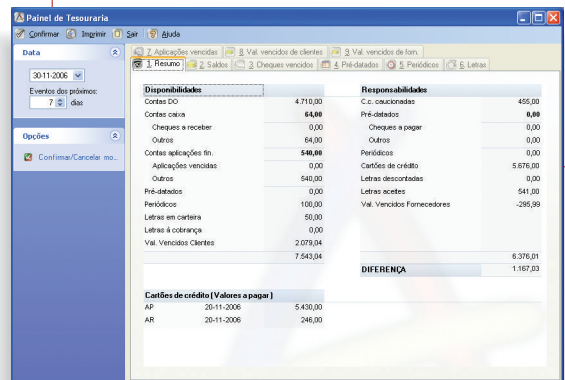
Painel de Tesouraria

Confirmar Imprimir Sair Ajuda

Data

30-11-2006

Eventos dos próximos: 7 dias

Opções

Confirmar/Cancelar mo...

7. Aplicações vencidas | 8. Val. vencidos de clientes | 9. Val. vencidos de forn.
1. Resumo | 2. Saldos | 3. Cheques vencidos | 4. Pré-datados | 5. Periódicos | 6. Letras

| Disponibilidades | |
|---|---|
| Contas DO | 4.710,00 |
| Contas caixa | 64,00 |
| Cheques a receber | 0,00 |
| Outros | 64,00 |
| Contas aplicações fin. | 540,00 |
| Aplicações vencidas | 0,00 |
| Outros | 540,00 |
| Pré-datados | 0,00 |
| Periódicos | 100,00 |
| Letras em carteira | 50,00 |
| Letras à cobrança | 0,00 |
| Val. Vencidos Clientes | 2.079,04 |
| | 7.543,04 |

| Responsabilidades | |
|---|---|
| C.c. caucionadas | 455,00 |
| Pré-datados | 0,00 |
| Cheques a pagar | 0,00 |
| Outros | 0,00 |
| Periódicos | 0,00 |
| Cartões de crédito | 5.676,00 |
| Letras descontadas | 0,00 |
| Letras aceites | 541,00 |
| Val. Vencidos Fornecedores | -295,99 |
| | 6.376,01 |
| DIFERENÇA | 1.167,03 |

Cartões de crédito (Valores a pagar)

| AP | 20-11-2006 | 5.430,00 |
|---|---|---|
| AR | 20-11-2006 | 246,00 |